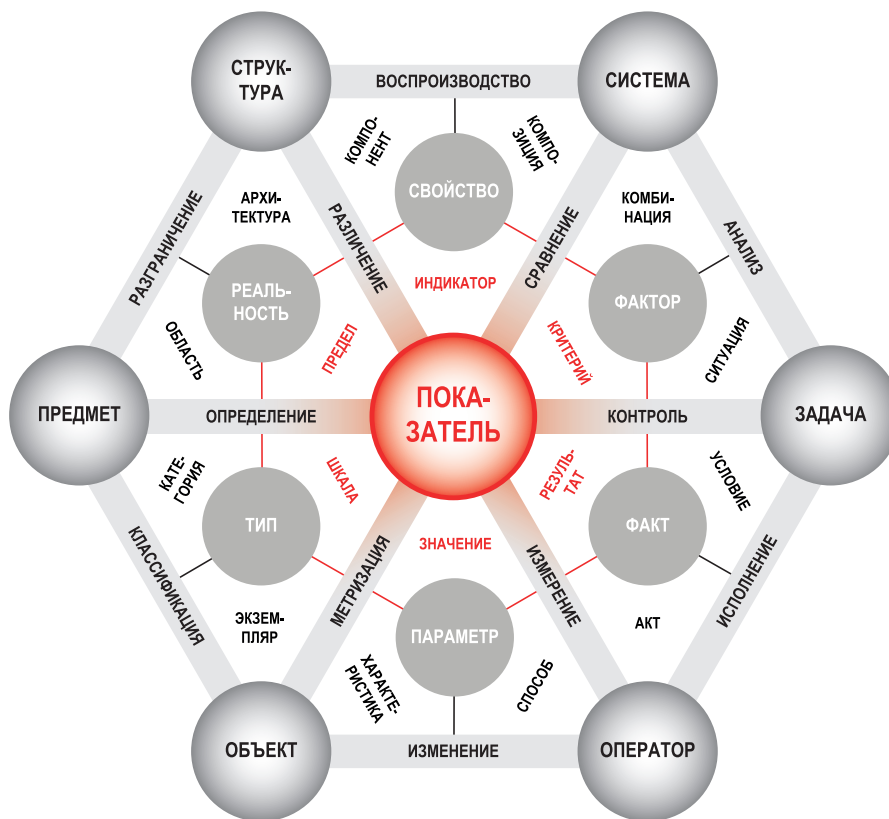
СТРУКТУРА
ВОСПРОИЗВОДСТВО
СИСТЕМА
КОМПОНЕНТ
КОМПОЗИЦИЯ
СВОЙСТВО
АРХИТЕКТУРА
КОМБИНАЦИЯ
РАЗГРАНИЧЕНИЕ
РАЗЛИЧЕНИЕ
СРАВНЕНИЕ
АНАЛИЗ
РЕАЛЬНОСТЬ
ИНДИКАТОР
ФАКТОР
ОБЛАСТЬ
ПРЕДЕЛ
КРИТЕРИЙ
СИТУАЦИЯ
ПРЕДМЕТ
ОПРЕДЕЛЕНИЕ
ПОКАЗАТЕЛЬ
КОНТРОЛЬ
ЗАДАЧА
КАТЕГОРИЯ
ШКАЛА
РЕЗУЛЬТАТ
УСЛОВИЕ
ТИП
ФАКТ
КЛАССИФИКАЦИЯ
МЕТРИЗАЦИЯ
ЗНАЧЕНИЕ
ИЗМЕРЕНИЕ
ИСПОЛНЕНИЕ
ЭКЗЕМПЛЯР
ПАРАМЕТР
АКТ
ХАРАКТЕРИСТИКА
СПОСОБ
ОБЪЕКТ
ИЗМЕНЕНИЕ
ОПЕРАТОР